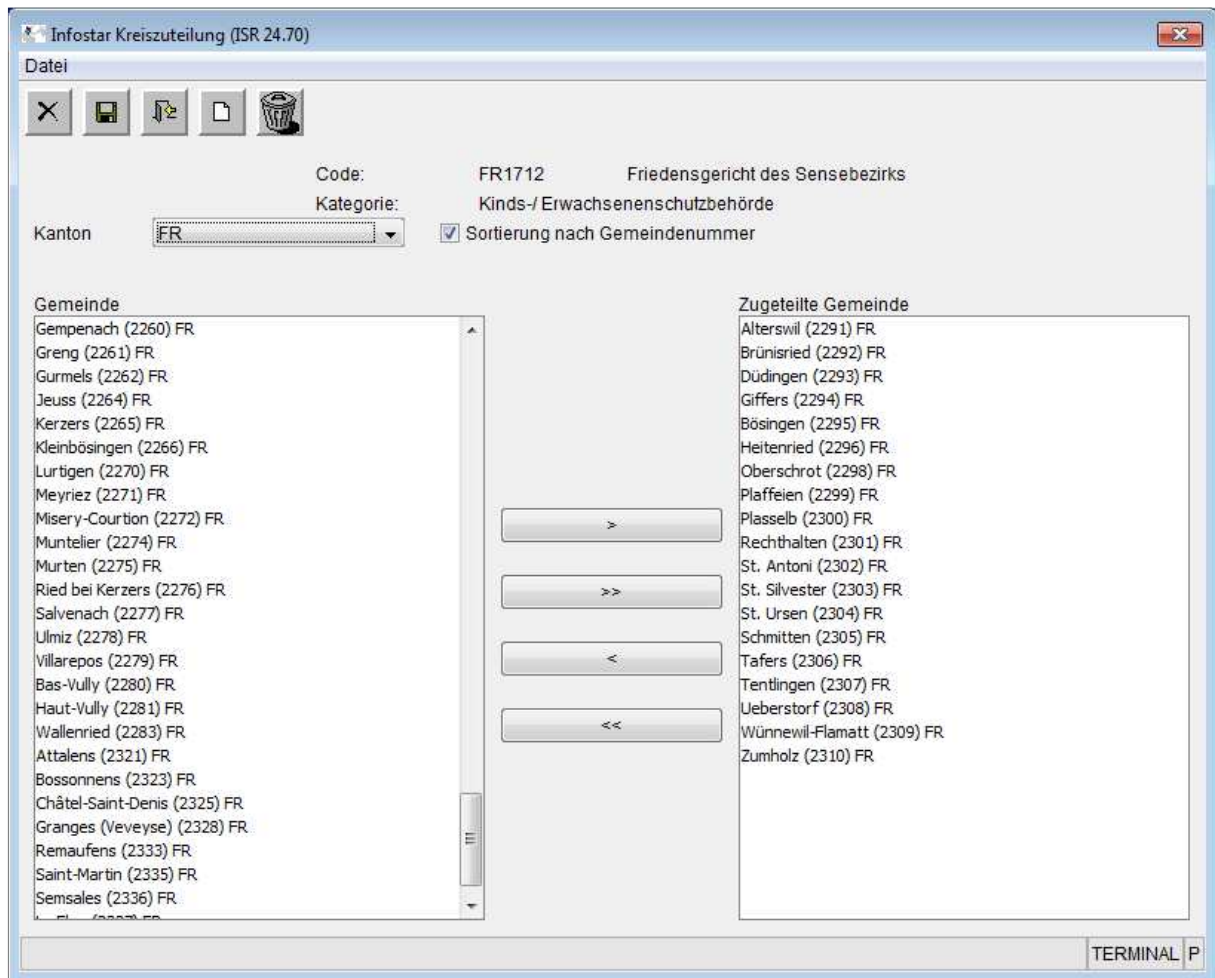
Infostar Kreiszuteilung (ISR 24.70)
Datei

Code: FR1712 Friedensgericht des Sensebezirks
Kategorie: Kinds-/ Erwachsenenschutzbehörde
Kanton FR
Sortierung nach Gemeindenummer

Gemeinde
Gempenach (2260) FR
Greng (2261) FR
Gurmels (2262) FR
Jeuss (2264) FR
Kerzers (2265) FR
Kleinbösingen (2266) FR
Lurtigen (2270) FR
Meyriez (2271) FR
Misery-Courtion (2272) FR
Muntelier (2274) FR
Murten (2275) FR
Ried bei Kerzers (2276) FR
Salvenach (2277) FR
Ulmiz (2278) FR
Villarepos (2279) FR
Bas-Vully (2280) FR
Haut-Vully (2281) FR
Wallenried (2283) FR
Attalens (2321) FR
Bossonnens (2323) FR
Châtel-Saint-Denis (2325) FR
Granges (Veveyse) (2328) FR
Remaufens (2333) FR
Saint-Martin (2335) FR
Semsales (2336) FR
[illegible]

>
>>
<
<<

Zugeteilte Gemeinde
Alterswil (2291) FR
Brünisried (2292) FR
Düdingen (2293) FR
Giffers (2294) FR
Bösingen (2295) FR
Heitenried (2296) FR
Oberschrot (2298) FR
Plaffeien (2299) FR
Plasselb (2300) FR
Rechthalten (2301) FR
St. Antoni (2302) FR
St. Silvester (2303) FR
St. Ursen (2304) FR
Schmitten (2305) FR
Tafers (2306) FR
Tentlingen (2307) FR
Ueberstorf (2308) FR
Wünnewil-Flamatt (2309) FR
Zumholz (2310) FR

TERMINAL P